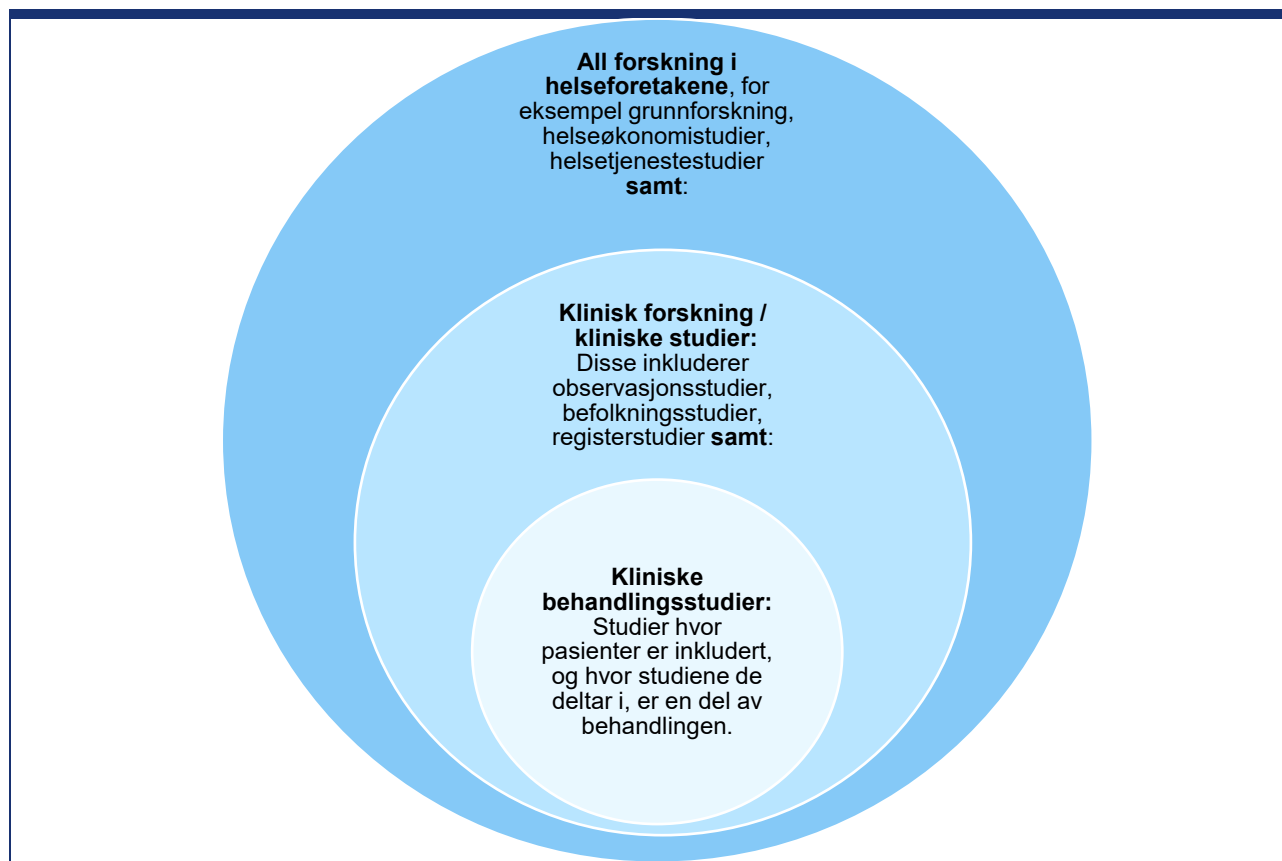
**All forskning i helseforetakene**, for eksempel grunnforskning, helseøkonomistudier, helsetjenestestudier **samt**:

**Klinisk forskning / kliniske studier:** Disse inkluderer observasjonsstudier, befolkningsstudier, registerstudier **samt**:

**Kliniske behandlingsstudier:** Studier hvor pasienter er inkludert, og hvor studiene de deltar i, er en del av behandlingen.